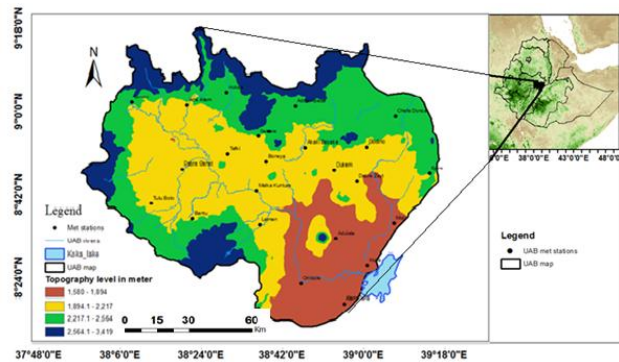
9°18'0"N
9°0'0"N
8°42'0"N
8°24'0"N
N
Legend
Met stations
UAB rivers
Koka_lake
UAB map
Topography level in meter
1,580 - 1,894
1,894.1 - 2,217
2,217.1 - 2,564
2,564.1 - 3,419
0 15 30 60 Km
37°48'0"E 38°6'0"E 38°24'0"E 38°42'0"E 39°0'0"E 39°18'0"E
Ginchi
Addis Ababa
Dukem
Debre Zeit
Mojo
Tulu Bolo
Tefki
Sebeta
Melka Kunture
Bishoftu
Chefa Donsa
Ejersa
Akaki
Koka
Ziway
0°E 38°0'0"E 43°0'0"E 48°0'
Legend
UAB met stations
UAB map